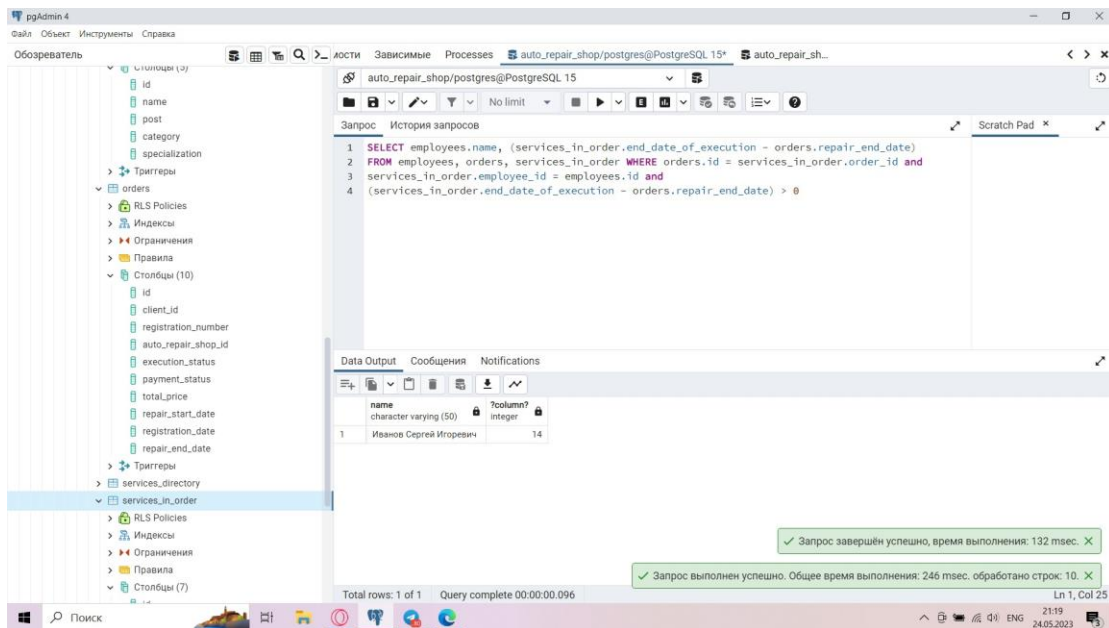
pgAdmin 4
Файл Объект Инструменты Справка
Обозреватель
мости Зависимые Processes auto_repair_shop/postgres@PostgreSQL 15* auto_repair_sh...
Столбцы (5)
id
name
post
category
specialization
Триггеры
orders
RLS Policies
Индексы
Ограничения
Правила
Столбцы (10)
id
client_id
registration_number
auto_repair_shop_id
execution_status
payment_status
total_price
repair_start_date
registration_date
repair_end_date
Триггеры
services_directory
services_in_order
RLS Policies
Индексы
Ограничения
Правила
Столбцы (7)

auto_repair_shop/postgres@PostgreSQL 15
No limit
Запрос История запросов
Scratch Pad ×

1 SELECT employees.name, (services_in_order.end_date_of_execution - orders.repair_end_date)
2 FROM employees, orders, services_in_order WHERE orders.id = services_in_order.order_id and
3 services_in_order.employee_id = employees.id and
4 (services_in_order.end_date_of_execution - orders.repair_end_date) > 0

Data Output Сообщения Notifications

| | name character varying (50) | ?column? integer |
|---|---|---|
| 1 | Иванов Сергей Игоревич | 14 |

✓ Запрос завершён успешно, время выполнения: 132 msec. ×
✓ Запрос выполнен успешно. Общее время выполнения: 246 msec. обработано строк: 10. ×
Total rows: 1 of 1 Query complete 00:00:00.096
Ln 1, Col 25
Поиск
ENG 21:19 24.05.2023